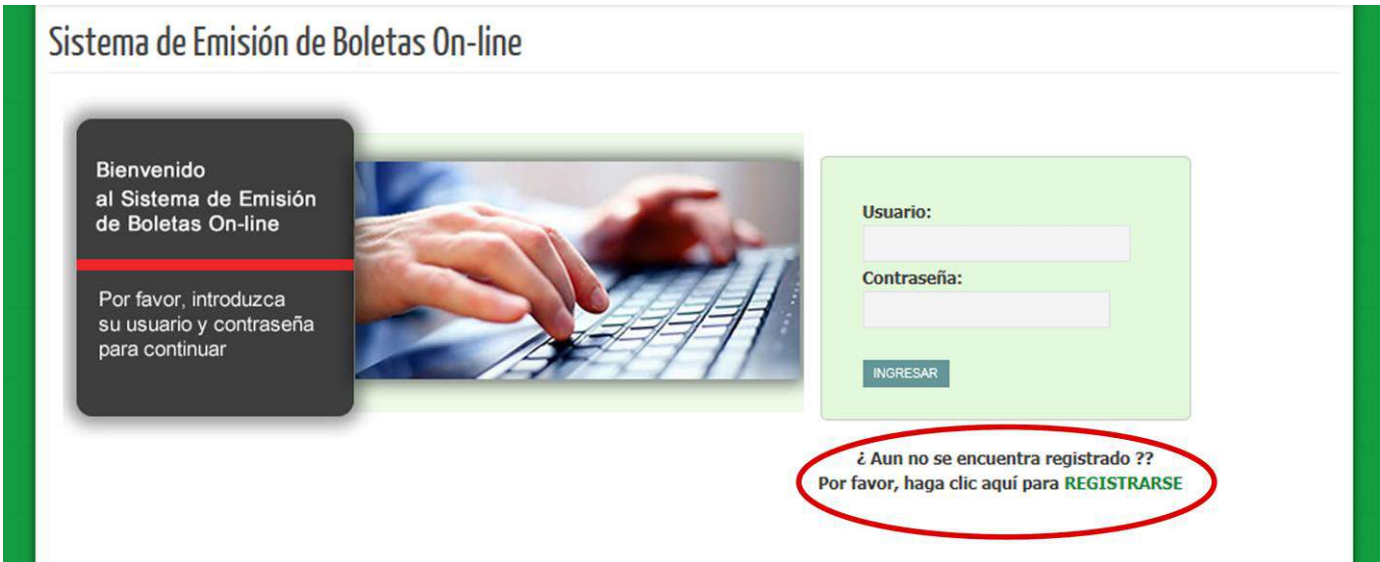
Sistema de Emisión de Boletas On-line

Bienvenido
al Sistema de Emisión de Boletas On-line

Por favor, introduzca su usuario y contraseña para continuar

Usuario:

Contraseña:

INGRESAR

¿ Aun no se encuentra registrado ??
Por favor, haga clic aquí para REGISTRARSE